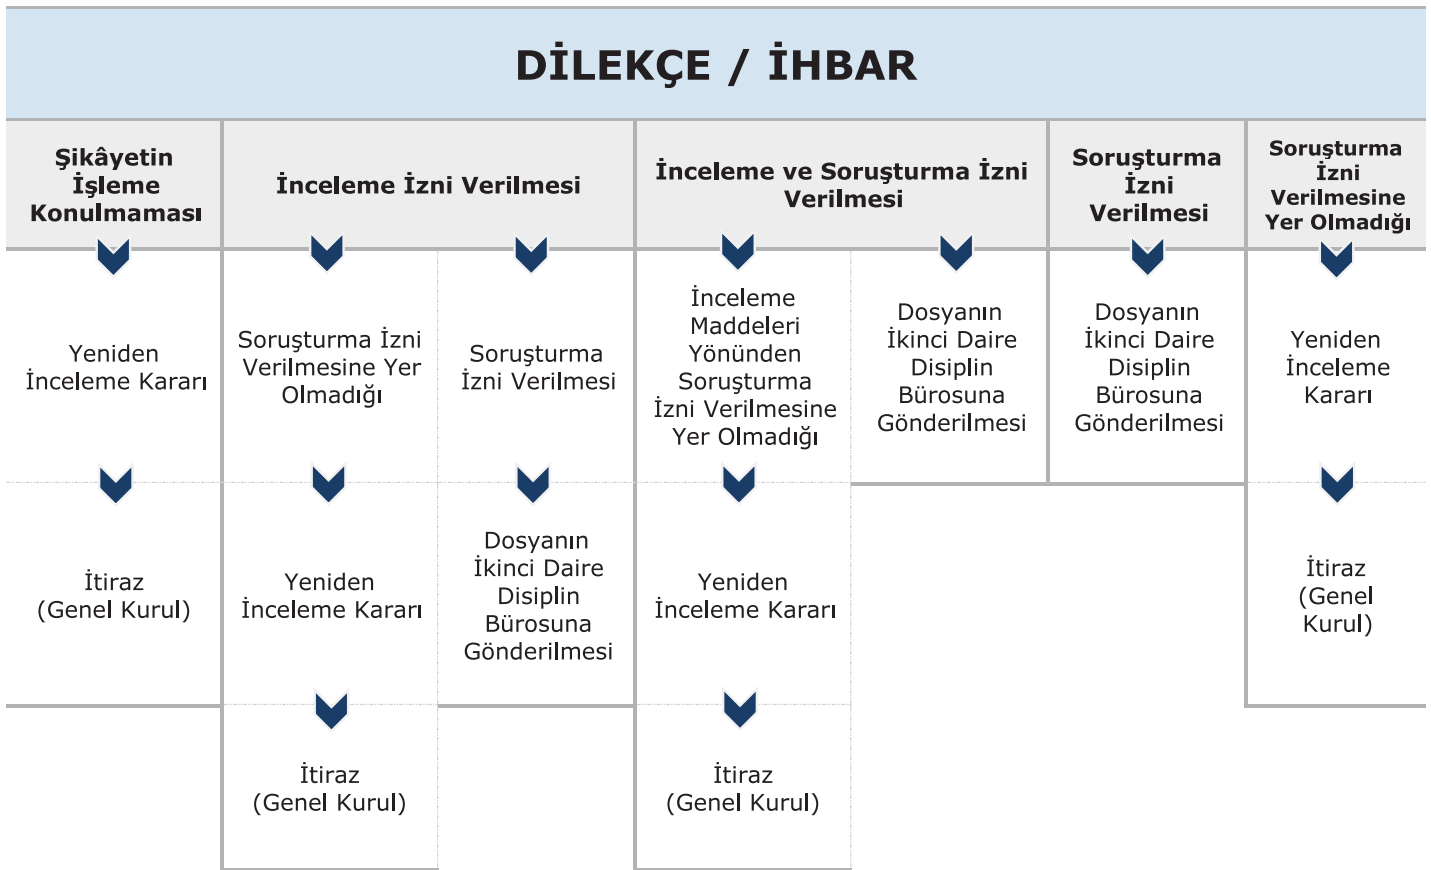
DİLEKÇE / İHBAR

Şikâyetin İşleme Konulmaması

Yeniden İnceleme Kararı

İtiraz (Genel Kurul)

İnceleme İzni Verilmesi

Soruşturma İzni Verilmesine Yer Olmadığı

Yeniden İnceleme Kararı

İtiraz (Genel Kurul)

Soruşturma İzni Verilmesi

Dosyanın İkinci Daire Disiplin Bürosuna Gönderilmesi

İnceleme ve Soruşturma İzni Verilmesi

İnceleme Maddeleri Yönünden Soruşturma İzni Verilmesine Yer Olmadığı

Yeniden İnceleme Kararı

İtiraz (Genel Kurul)

Dosyanın İkinci Daire Disiplin Bürosuna Gönderilmesi

Soruşturma İzni Verilmesi

Dosyanın İkinci Daire Disiplin Bürosuna Gönderilmesi

Soruşturma İzni Verilmesine Yer Olmadığı

Yeniden İnceleme Kararı

İtiraz (Genel Kurul)